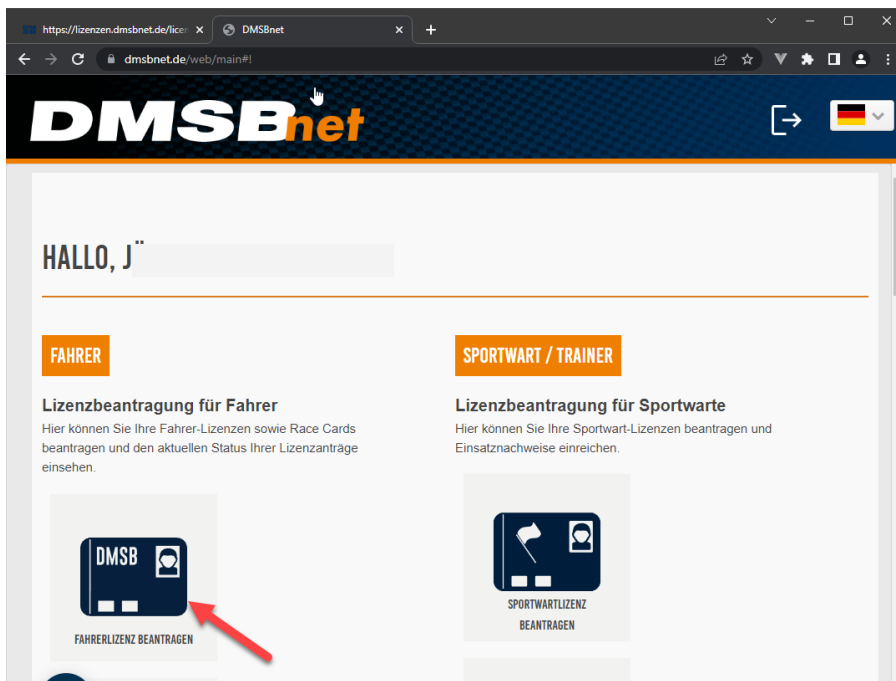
https://lizenzen.dmsbnet.de/licen ×
DMSBnet ×
+

dmsbnet.de/web/main#!

DMSBnet

HALLO, J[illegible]

FAHRER

Lizenzbeantragung für Fahrer
Hier können Sie Ihre Fahrer-Lizenzen sowie Race Cards beantragen und den aktuellen Status Ihrer Lizenzanträge einsehen.

DMSB

FAHRERLIZENZ BEANTRAGEN

SPORTWART / TRAINER

Lizenzbeantragung für Sportwarte
Hier können Sie Ihre Sportwart-Lizenzen beantragen und Einsatznachweise einreichen.

SPORTWARTLIZENZ BEANTRAGEN